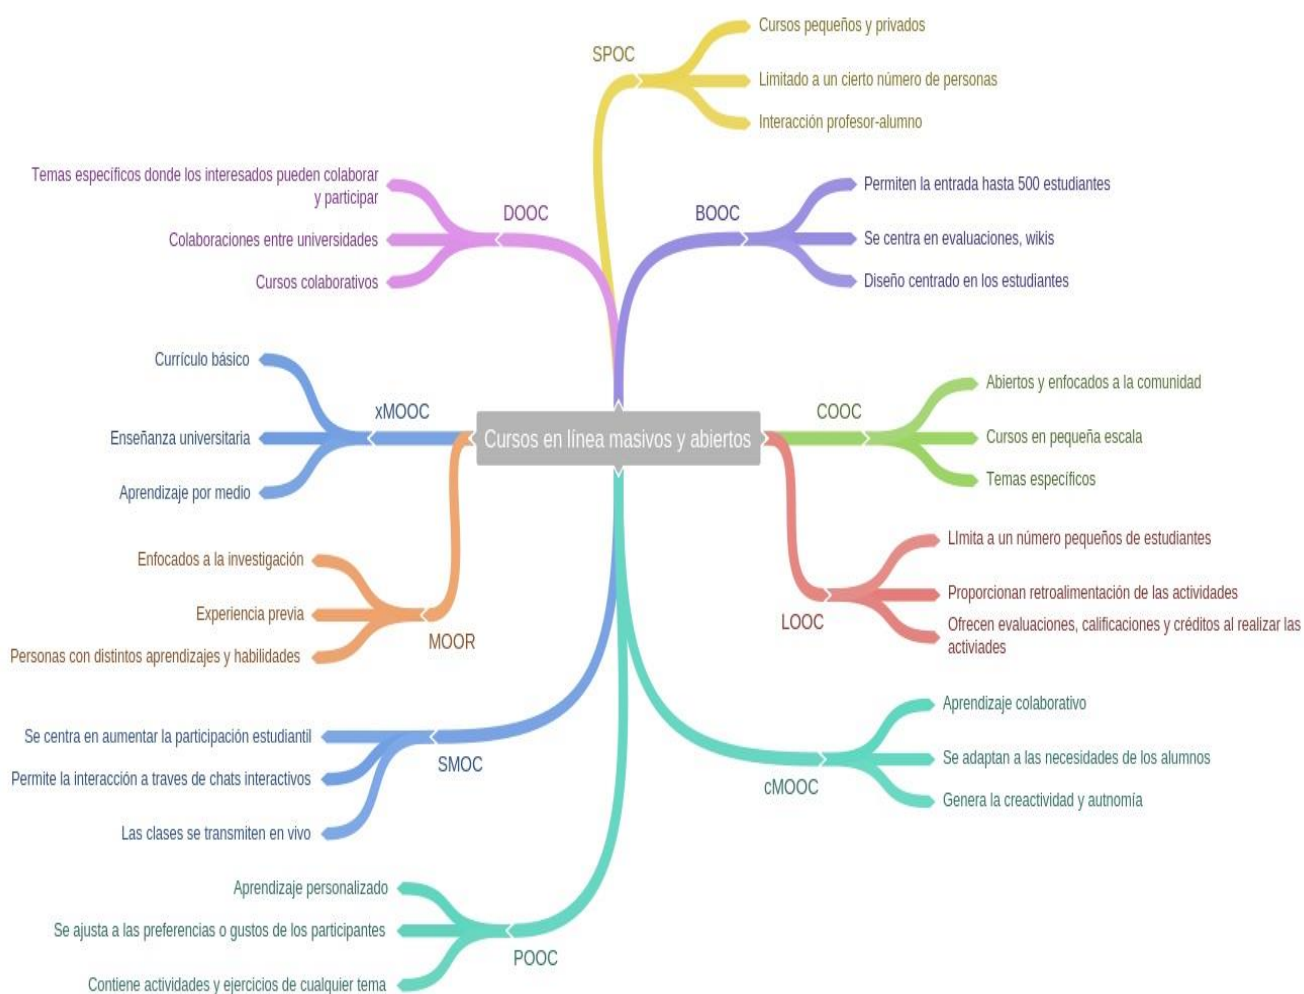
Cursos en línea masivos y abiertos

SPOC
Cursos pequeños y privados
Limitado a un cierto número de personas
Interacción profesor-alumno

DOOC
Temas específicos donde los interesados pueden colaborar y participar
Colaboraciones entre universidades
Cursos colaborativos

BOOC
Permiten la entrada hasta 500 estudiantes
Se centra en evaluaciones, wikis
Diseño centrado en los estudiantes

xMOOC
Currículo básico
Enseñanza universitaria
Aprendizaje por medio

COOC
Abiertos y enfocados a la comunidad
Cursos en pequeña escala
Temas específicos

LOOC
LImita a un número pequeños de estudiantes
Proporcionan retroalimentación de las actividades
Ofrecen evaluaciones, calificaciones y créditos al realizar las activiades

MOOR
Enfocados a la investigación
Experiencia previa
Personas con distintos aprendizajes y habilidades

SMOC
Se centra en aumentar la participación estudiantil
Permite la interacción a traves de chats interactivos
Las clases se transmiten en vivo

cMOOC
Aprendizaje colaborativo
Se adaptan a las necesidades de los alumnos
Genera la creactividad y autnomía

POOC
Aprendizaje personalizado
Se ajusta a las preferencias o gustos de los participantes
Contiene actividades y ejercicios de cualquier tema